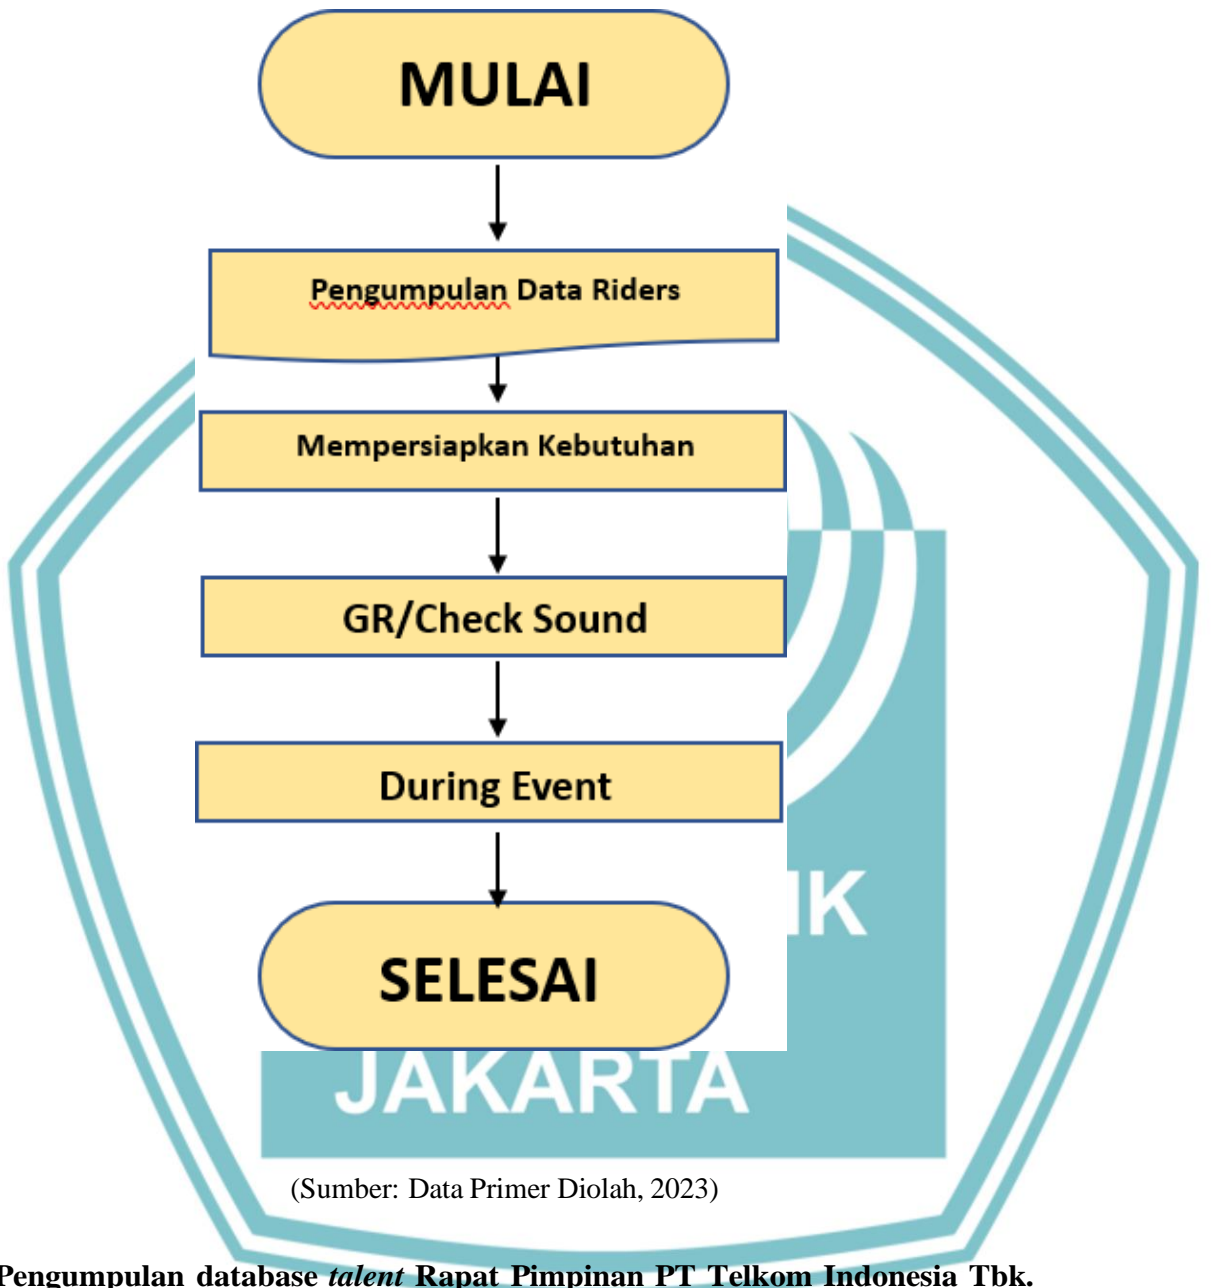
MULAI

Pengumpulan Data Riders

Mempersiapkan Kebutuhan

GR/Check Sound

During Event

SELESAI

IK

JAKARTA

(Sumber: Data Primer Diolah, 2023)

Pengumpulan database *talent* Rapat Pimpinan PT Telkom Indonesia Tbk.